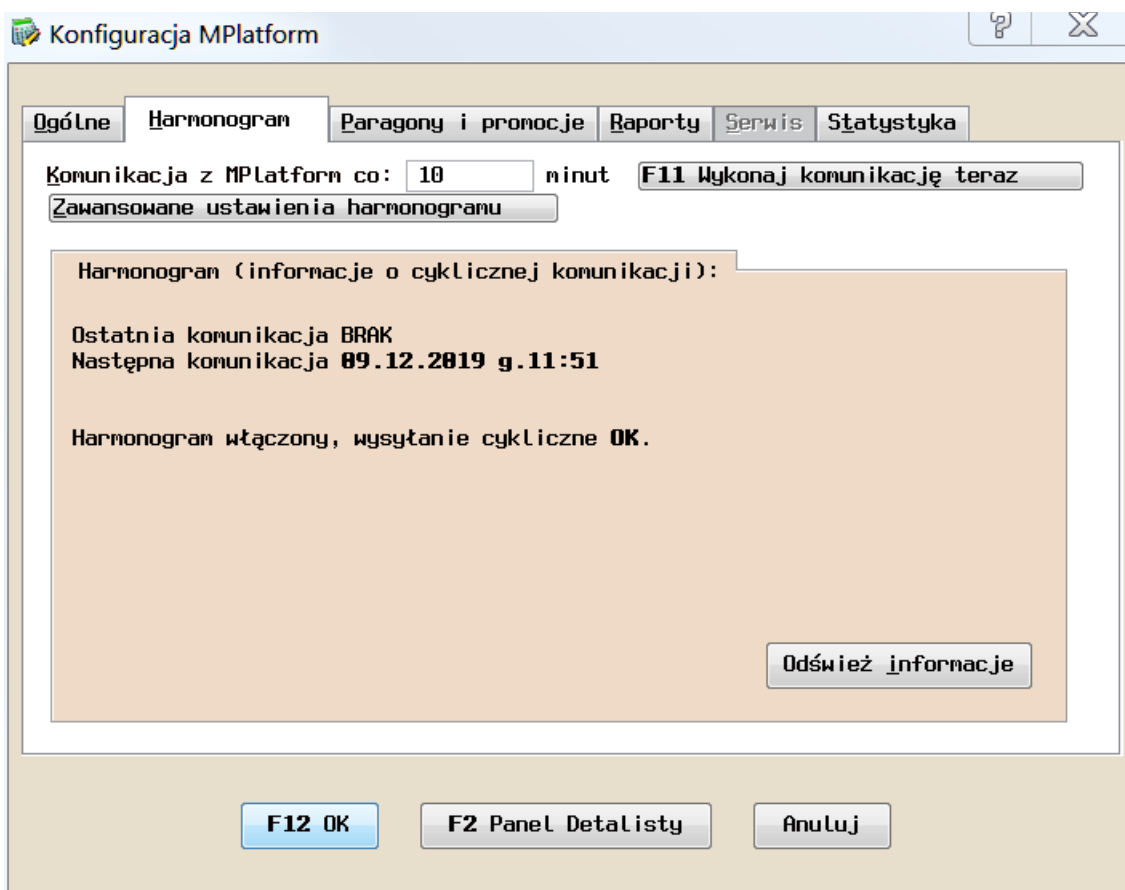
Konfiguracja MPlatform

Ogólne | Harmonogram | Paragony i promocje | Raporty | Serwis | Statystyka

Komunikacja z MPlatform co: 10 minut F11 Wykonaj komunikację teraz
Zawansowane ustawienia harmonogramu

Harmonogram (informacje o cyklicznej komunikacji):

Ostatnia komunikacja BRAK
Następna komunikacja 09.12.2019 g.11:51

Harmonogram włączony, wysyłanie cykliczne OK.

Odśwież informacje

F12 OK
F2 Panel Detalisty
Anuluj